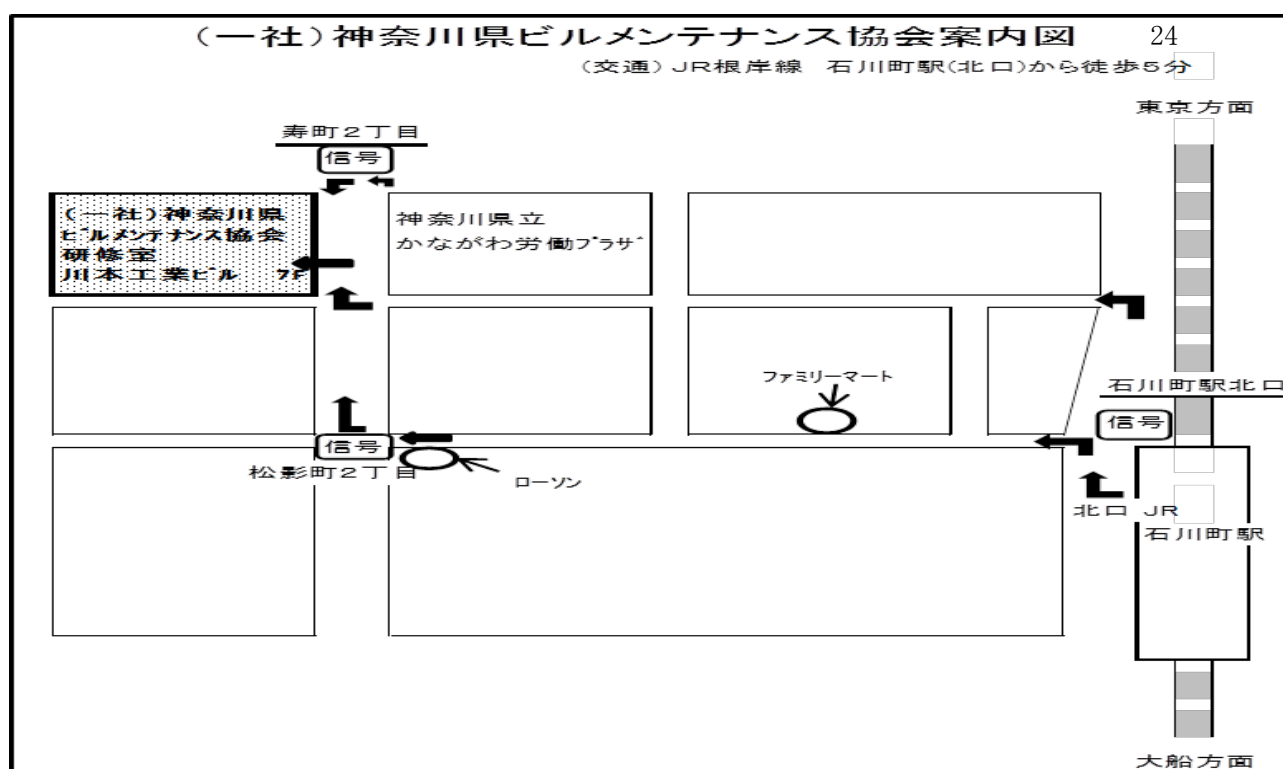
（一社）神奈川県ビルメンテナンス協会案内図 24

（交通）JR根岸線 石川町駅(北口)から徒歩5分

東京方面

寿町2丁目

信号

（一社）神奈川県
ビルメンテナンス協会
研修室
川本工業ビル 7F

神奈川県立
かながわ労働プラザ

ファミリーマート

石川町駅北口

信号

信号

松影町2丁目

ローソン

北口 JR

石川町駅

大船方面